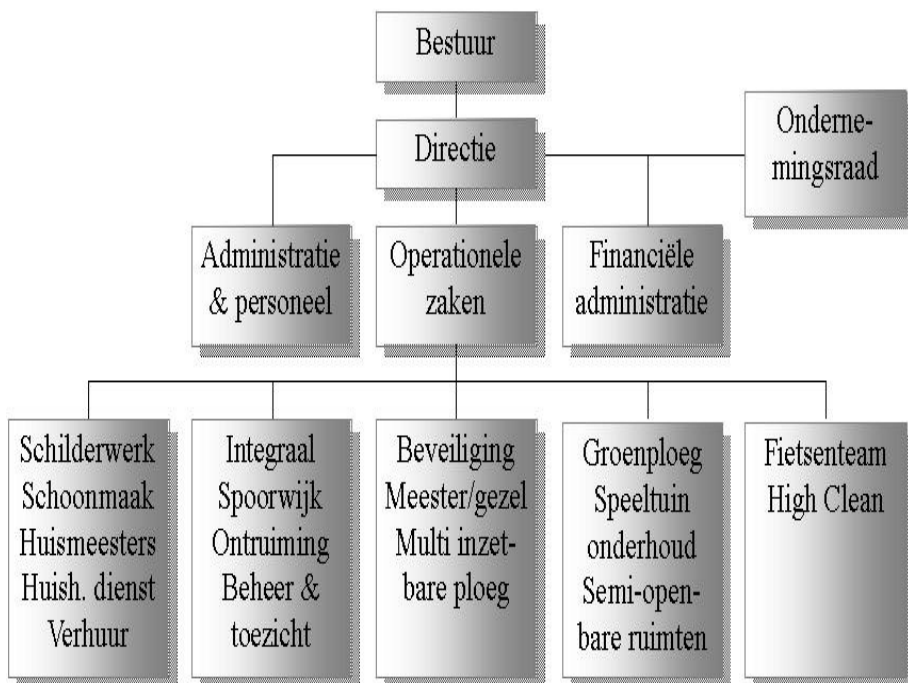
Bestuur

Directie

Ondernemingsraad

Administratie & personeel

Operationele zaken

Financiële administratie

Schilderwerk
Schoonmaak
Huismeesters
Huish. dienst
Verhuur

Integraal
Spoorwijk
Ontruiming
Beheer & toezicht

Beveiliging
Meester/gezel
Multi inzetbare ploeg

Groenploeg
Speeltuin onderhoud
Semi-openbare ruimten

Fietsenteam
High Clean